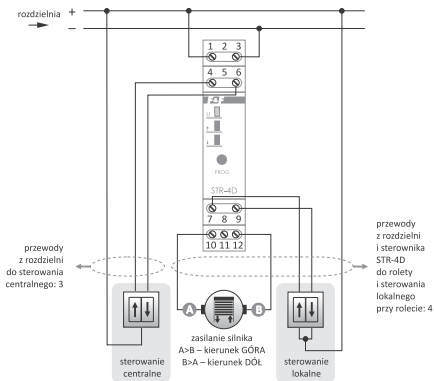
rozdzielnia
+
–
1 2 3
4 5 6
PROG
STR-4D
7 8 9
10 11 12
przewody z rozdzielni do sterowania centralnego: 3
przewody z rozdzielni i sterownika STR-4D do rolety i sterowania lokalnego przy rolecie: 4
A
B
zasilanie silnika
A>B – kierunek GÓRA
B>A – kierunek DÓŁ
sterowanie centralne
sterowanie lokalne